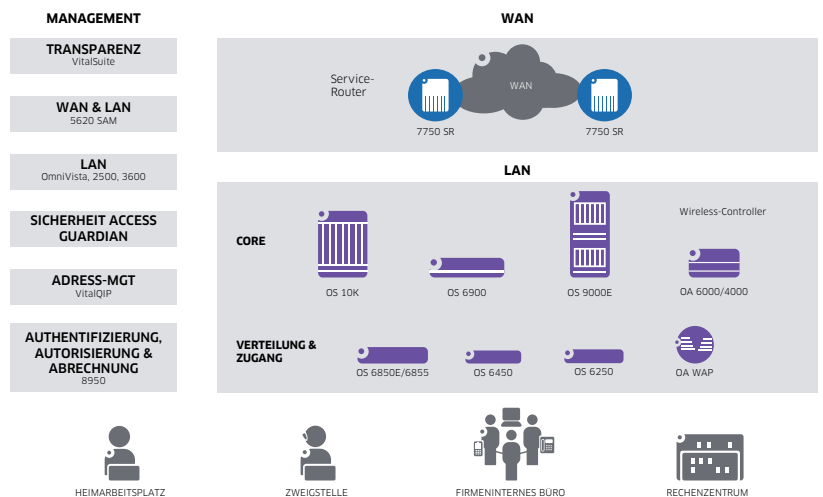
MANAGEMENT

TRANSPARENZ
VitalSuite

WAN & LAN
5620 SAM

LAN
OmniVista, 2500, 3600

SICHERHEIT ACCESS GUARDIAN

ADRESS-MGT
VitalQIP

AUTHENTIFIZIERUNG, AUTORISIERUNG & ABRECHNUNG
8950

WAN

Service-Router

WAN

7750 SR

7750 SR

LAN

CORE

OS 10K

OS 6900

OS 9000E

Wireless-Controller

OA 6000/4000

VERTEILUNG & ZUGANG

OS 6850E/6855

OS 6450

OS 6250

OA WAP

HEIMARBEITSPLATZ

ZWEIGSTELLE

FIRMENINTERNES BÜRO

RECHENZENTRUM